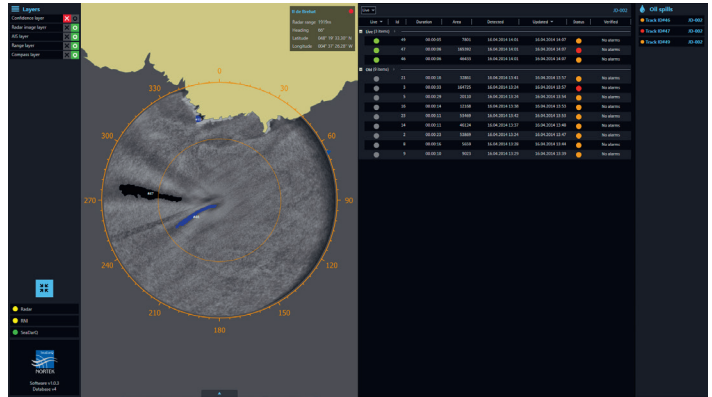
Layers
Confidence layer
Radar image layer
AIS layer
Range layer
Compass layer

Radar
RMI
SeaDarQ

NORTEK
Software v1.0.3
Database v4

Radar range: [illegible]
Heading: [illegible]
Latitude: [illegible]
Longitude: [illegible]

0
30
60
90
120
150
180
210
240
270
300
330

JO-002

| Live | Id | Duration | Area | Detected | Updated | Status | Verified |
|---|---|---|---|---|---|---|---|
| Live (3 items) | | | | | | | |
| | 49 | 00:00:05 | 7001 | 16.04.2014 14:03 | 16.04.2014 14:07 | | No alarms |
| | 47 | 00:00:06 | 165561 | 16.04.2014 14:01 | 16.04.2014 14:07 | | No alarms |
| | 46 | 00:00:06 | 46403 | 16.04.2014 14:01 | 16.04.2014 14:07 | | No alarms |
| Old (9 items) | | | | | | | |
| | 31 | 00:00:16 | 33861 | 16.04.2014 13:41 | 16.04.2014 13:57 | | No alarms |
| | 3 | 00:00:33 | 169725 | 16.04.2014 12:24 | 16.04.2014 12:57 | | No alarms |
| | 5 | 00:00:29 | 20110 | 16.04.2014 12:24 | 16.04.2014 12:54 | | No alarms |
| | 26 | 00:00:14 | 12168 | 16.04.2014 13:38 | 16.04.2014 13:53 | | No alarms |
| | 22 | 00:00:11 | 53469 | 16.04.2014 13:42 | 16.04.2014 13:53 | | No alarms |
| | 24 | 00:00:11 | 46134 | 16.04.2014 13:37 | 16.04.2014 13:48 | | No alarms |
| | 2 | 00:00:23 | 53869 | 16.04.2014 12:24 | 16.04.2014 12:47 | | No alarms |
| | 8 | 00:00:16 | 5658 | 16.04.2014 12:28 | 16.04.2014 12:44 | | No alarms |
| | 9 | 00:00:10 | 8021 | 16.04.2014 12:29 | 16.04.2014 12:39 | | No alarms |

Oil spills
Track ID#46 JO-002
Track ID#47 JO-002
Track ID#49 JO-002